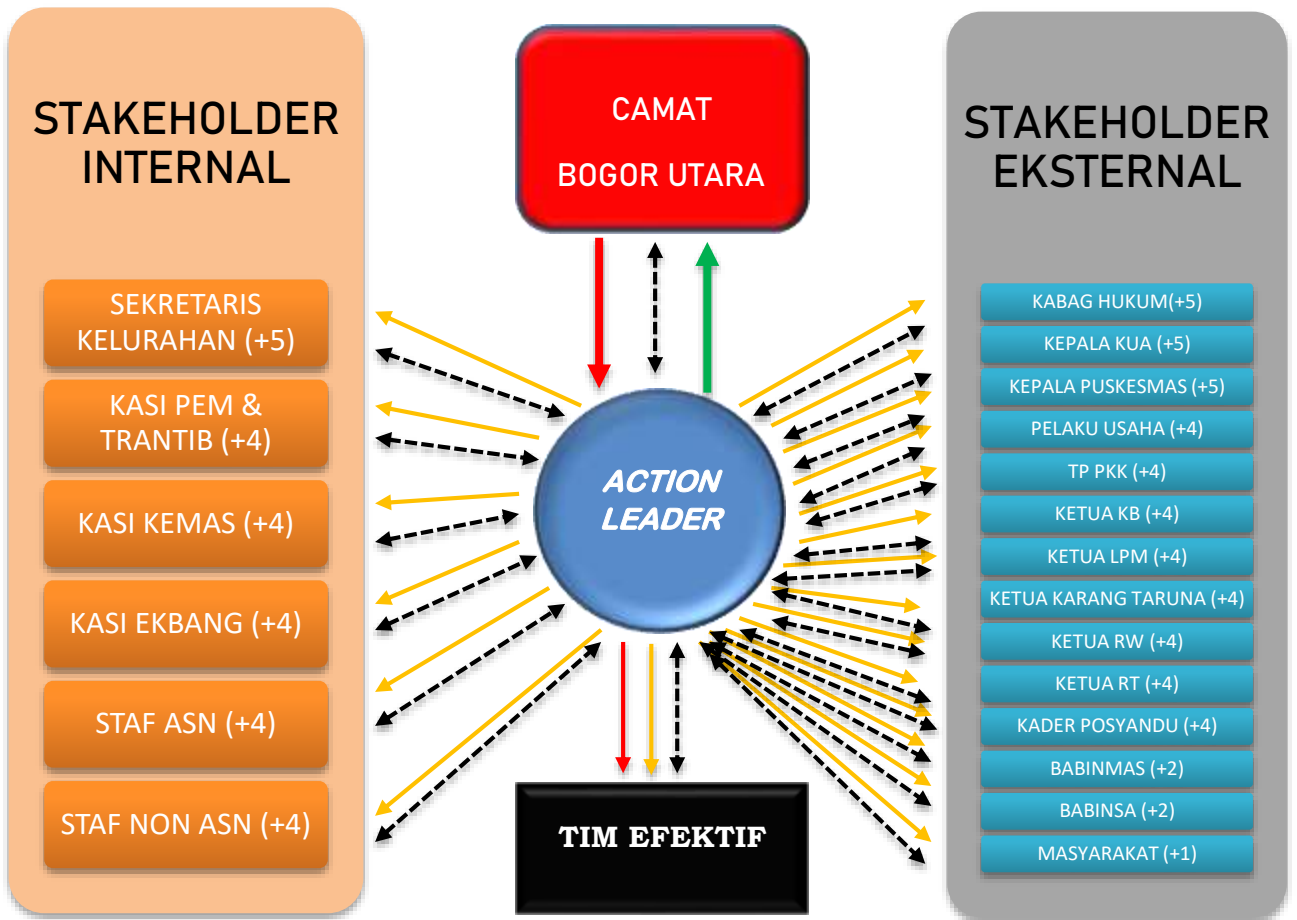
STAKEHOLDER INTERNAL

SEKRETARIS KELURAHAN (+5)

KASI PEM & TRANTIB (+4)

KASI KEMAS (+4)

KASI EKBANG (+4)

STAF ASN (+4)

STAF NON ASN (+4)

CAMAT

BOGOR UTARA

ACTION LEADER

TIM EFEKTIF

STAKEHOLDER EKSTERNAL

KABAG HUKUM(+5)

KEPALA KUA (+5)

KEPALA PUSKESMAS (+5)

PELAKU USAHA (+4)

TP PKK (+4)

KETUA KB (+4)

KETUA LPM (+4)

KETUA KARANG TARUNA (+4)

KETUA RW (+4)

KETUA RT (+4)

KADER POSYANDU (+4)

BABINMAS (+2)

BABINSA (+2)

MASYARAKAT (+1)